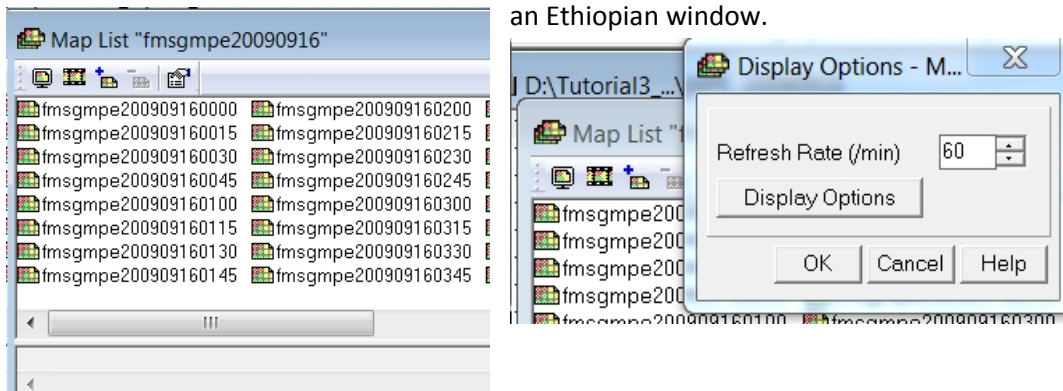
Map List "fmsgmpe20090916"

fmsgmpe200909160000 fmsgmpe200909160200
fmsgmpe200909160015 fmsgmpe200909160215
fmsgmpe200909160030 fmsgmpe200909160230
fmsgmpe200909160045 fmsgmpe200909160245
fmsgmpe200909160100 fmsgmpe200909160300
fmsgmpe200909160115 fmsgmpe200909160315
fmsgmpe200909160130 fmsgmpe200909160330
fmsgmpe200909160145 fmsgmpe200909160345

III

an Ethiopian window.

D:\Tutorial3_...\

Map List "f

fmsgmpe200
fmsgmpe200
fmsgmpe200
fmsgmpe200
fmsgmpe200909160100 fmsgmpe200909160300

Display Options - M...

Refresh Rate (/min) 60

Display Options

OK Cancel Help